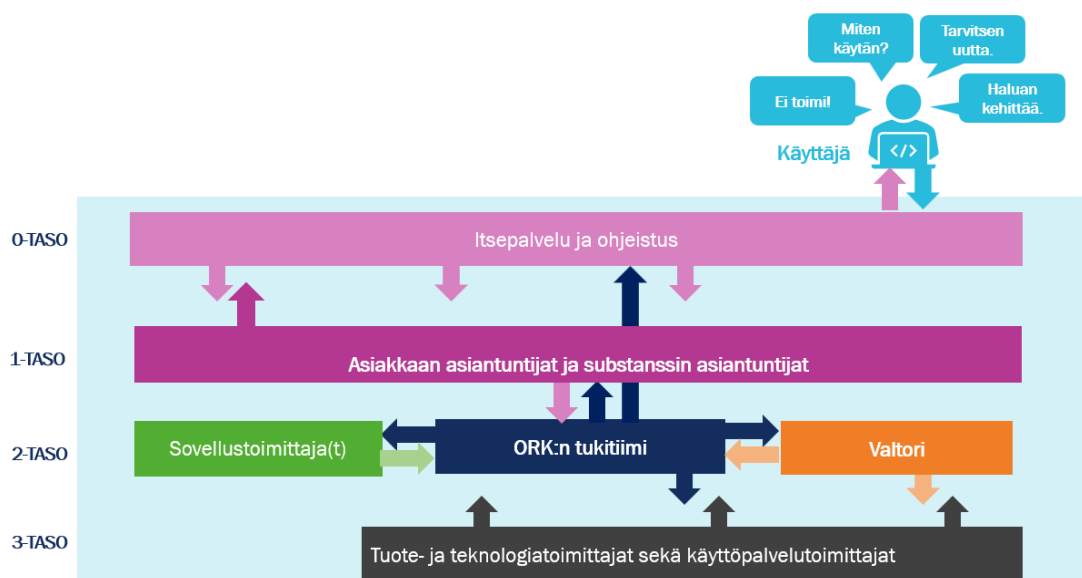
Miten käytän?

Tarvitsen uutta.

Ei toimi!

Haluan kehittää.

Käyttäjä

0-TASO

Itsepalvelu ja ohjeistus

1-TASO

Asiakkaan asiantuntijat ja substanssin asiantuntijat

2-TASO

Sovellustoimittaja(t)

ORK:n tukitiimi

Valtori

3-TASO

Tuote- ja teknologiatoimittajat sekä käyttöpalvelutoimittajat